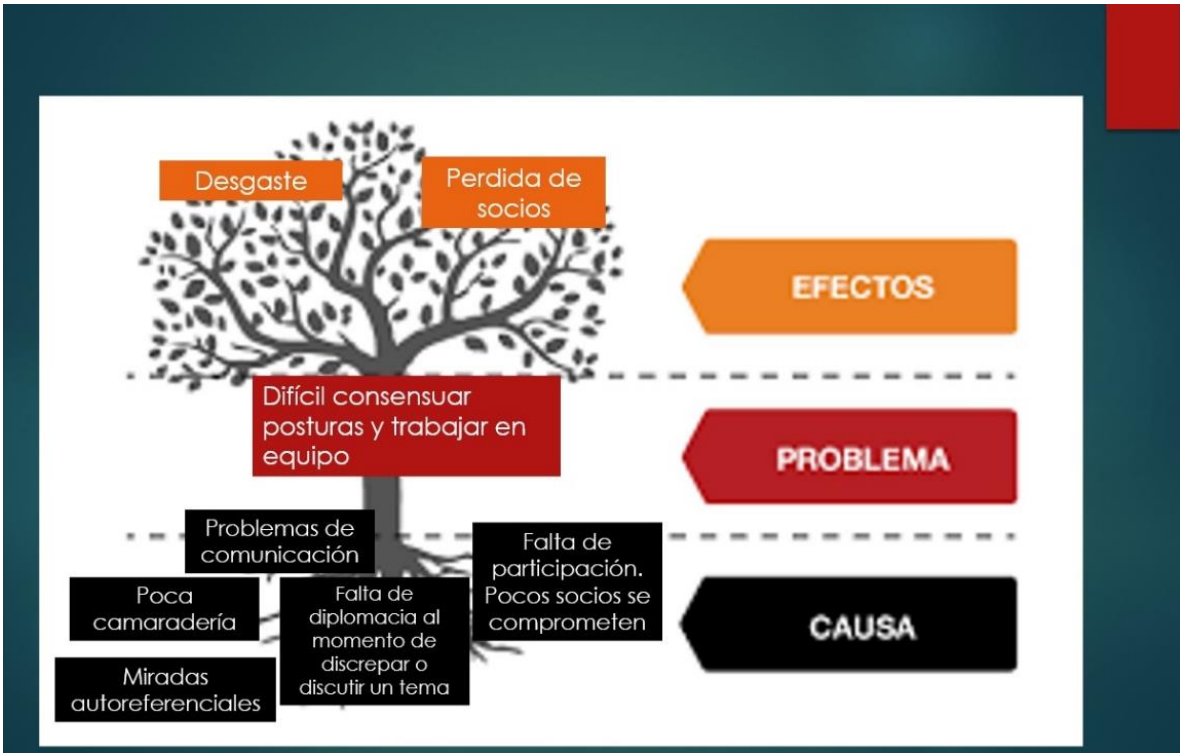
Desgaste

Perdida de socios

EFECTOS

Difícil consensuar posturas y trabajar en equipo

PROBLEMA

Problemas de comunicación

Falta de participación. Pocos socios se comprometen

Poca camaradería

Falta de diplomacia al momento de discrepar o discutir un tema

Miradas autoreferenciales

CAUSA